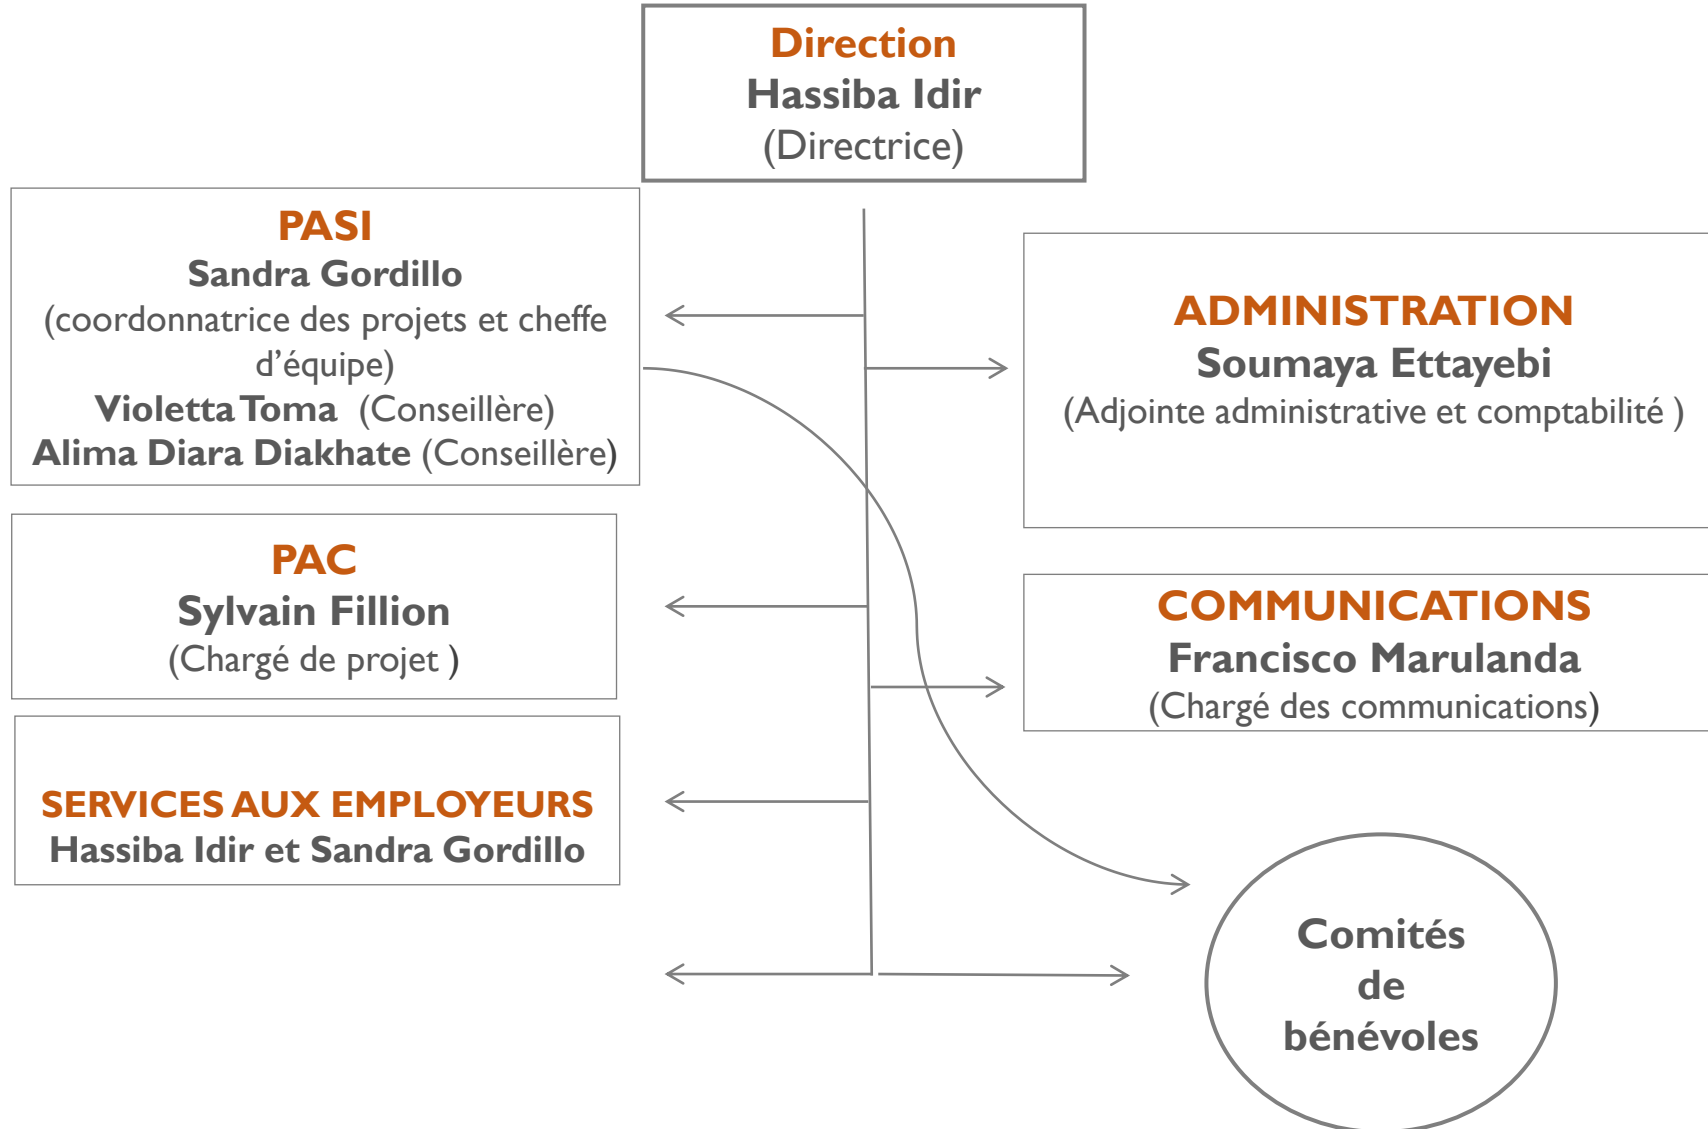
Direction
Hassiba Idir
(Directrice)

PASI
Sandra Gordillo
(coordonnatrice des projets et cheffe d'équipe)
Violetta Toma (Conseillère)
Alima Diara Diakhate (Conseillère)

ADMINISTRATION
Soumaya Ettayebi
(Adjointe administrative et comptabilité )

PAC
Sylvain Fillion
(Chargé de projet )

COMMUNICATIONS
Francisco Marulanda
(Chargé des communications)

SERVICES AUX EMPLOYEURS
Hassiba Idir et Sandra Gordillo

Comités de bénévoles